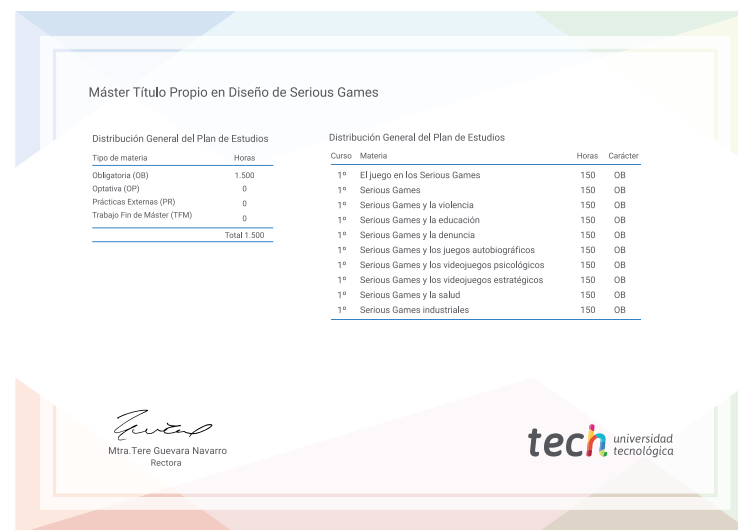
Máster Título Propio en Diseño de Serious Games

Distribución General del Plan de Estudios

| Tipo de materia | Horas |
|---|---|
| Obligatoria (OB) | 1.500 |
| Optativa (OP) | 0 |
| Prácticas Externas (PR) | 0 |
| Trabajo Fin de Máster (TFM) | 0 |
| | Total 1.500 |

Distribución General del Plan de Estudios

| Curso | Materia | Horas | Carácter |
|---|---|---|---|
| 1º | El juego en los Serious Games | 150 | OB |
| 1º | Serious Games | 150 | OB |
| 1º | Serious Games y la violencia | 150 | OB |
| 1º | Serious Games y la educación | 150 | OB |
| 1º | Serious Games y la denuncia | 150 | OB |
| 1º | Serious Games y los juegos autobiográficos | 150 | OB |
| 1º | Serious Games y los videojuegos psicológicos | 150 | OB |
| 1º | Serious Games y los videojuegos estratégicos | 150 | OB |
| 1º | Serious Games y la salud | 150 | OB |
| 1º | Serious Games industriales | 150 | OB |

Mtra.Tere Guevara Navarro
Rectora

tech universidad tecnológica